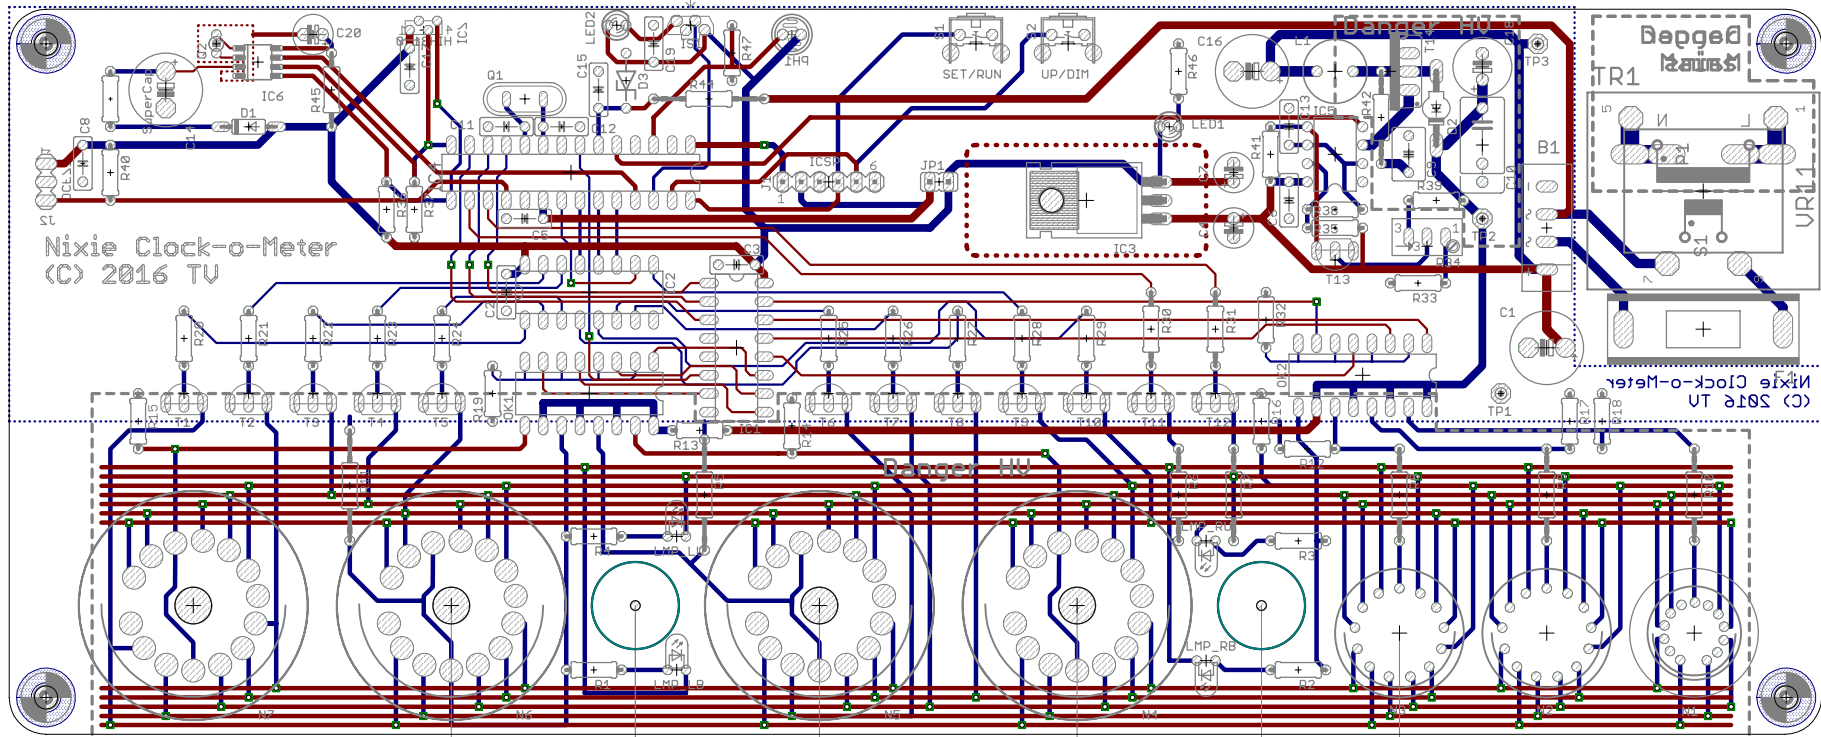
Danger HV
Danger
Mains!
TR1
Nixie Clock-o-Meter
(C) 2016 TV
Nixie Clock-o-Meter
(C) 2016 TV
SET/RUN
UP/DIM
C20
IC6
IC2
LED2
LED1
PH1
Q1
D1
D3
C8
C14
C15
C16
R40
R45
R46
R47
R44
R42
R41
IC5
IC4
ICSP
JP1
IC3
C11
C12
C5
C3
C2
C10
C1
B1
VR1
S1
S2
TP1
TP2
TP3
T13
R33
R34
R35
R38
R39
R20
R21
R22
R23
R24
R25
R26
R27
R28
R29
R30
R31
R32
R13
R14
R15
R16
R17
R18
R19
T1
T2
T3
T4
T5
T6
T7
T8
T9
T10
T11
T12
OK1
OK2
IC1
Danger HV
R1
R2
R3
R4
LMP_LB
LMP_LU
LMP_RU
LMP_RB
N1
N2
N3
N4
N5
N6
N7